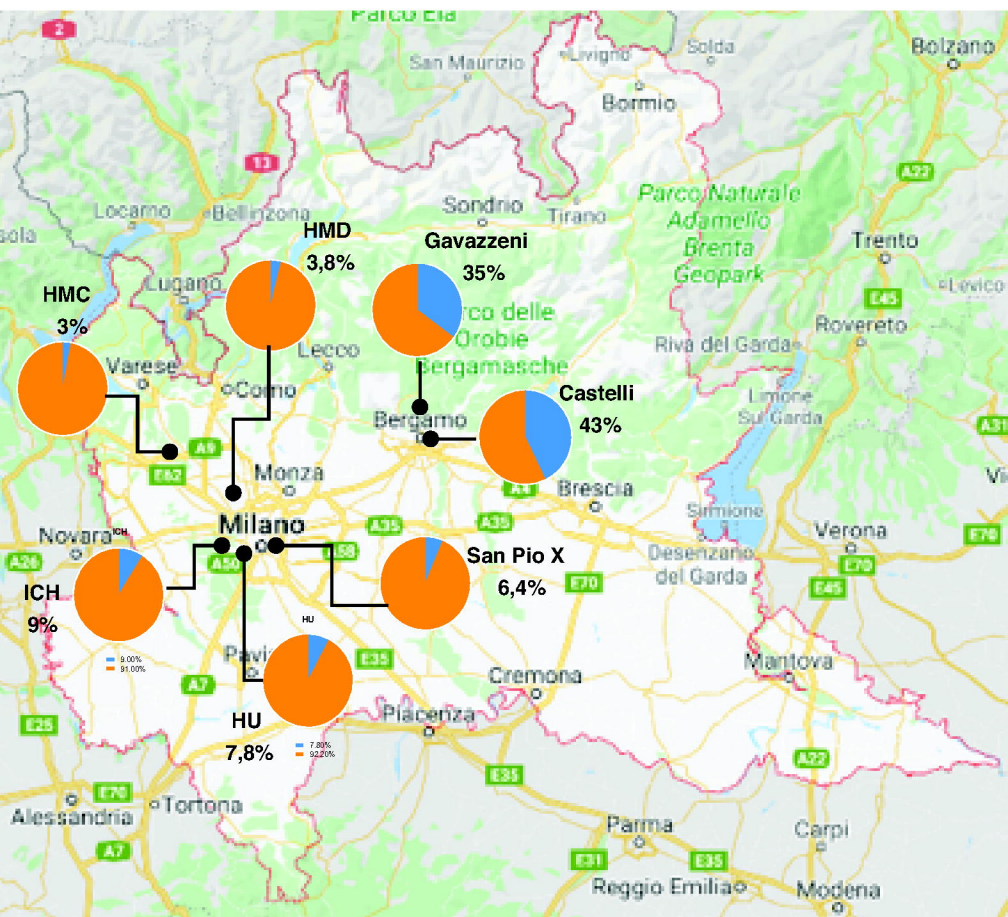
Parco Ela
2
San Maurizio
Livigno
Solda
Bolzano
Bormio
13
A22
Locarno
Bellinzona
Sondrio
Tirano
Parco Naturale Adamello Brenta Geopark
HMD
3,8%
Gavazzeni
35%
Trento
sola
Lugano
Levico
HMC
3%
Parco delle Orobie Bergamasche
E45
Rovereto
Varese
Lecco
Riva del Garda
Como
Castelli
43%
Bergamo
Limone Sul Garda
A9
E62
A31
Monza
A4
Brescia
Milano
Novara
ICH
A35
A35
Sirmione
Verona
A26
A50
A58
San Pio X
6,4%
Desenzano del Garda
E70
E70
ICH
9%
E70
E45
9,00%
91,00%
HU
Pavia
E35
Cremona
A7
Mantova
HU
7,8%
7,80%
92,20%
Piacenza
E25
A22
E35
E70
Alessandria
Tortona
Parma
Carpi
A7
E31
E35
Reggio Emilia
Modena